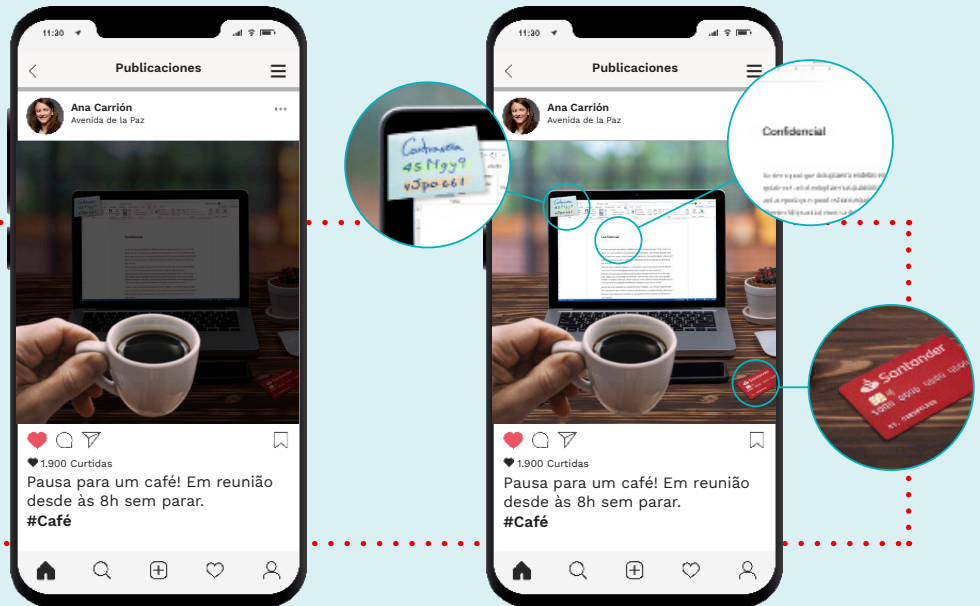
11:30

Publicaciones

Ana Carrión
Avenida de la Paz

1.900 Curtidas
Pausa para um café! Em reunião desde às 8h sem parar.
#Café

11:30

Publicaciones

Ana Carrión
Avenida de la Paz

Contraseña
45Mgy9
vJpo66!

Confidencial

Santander

1.900 Curtidas
Pausa para um café! Em reunião desde às 8h sem parar.
#Café